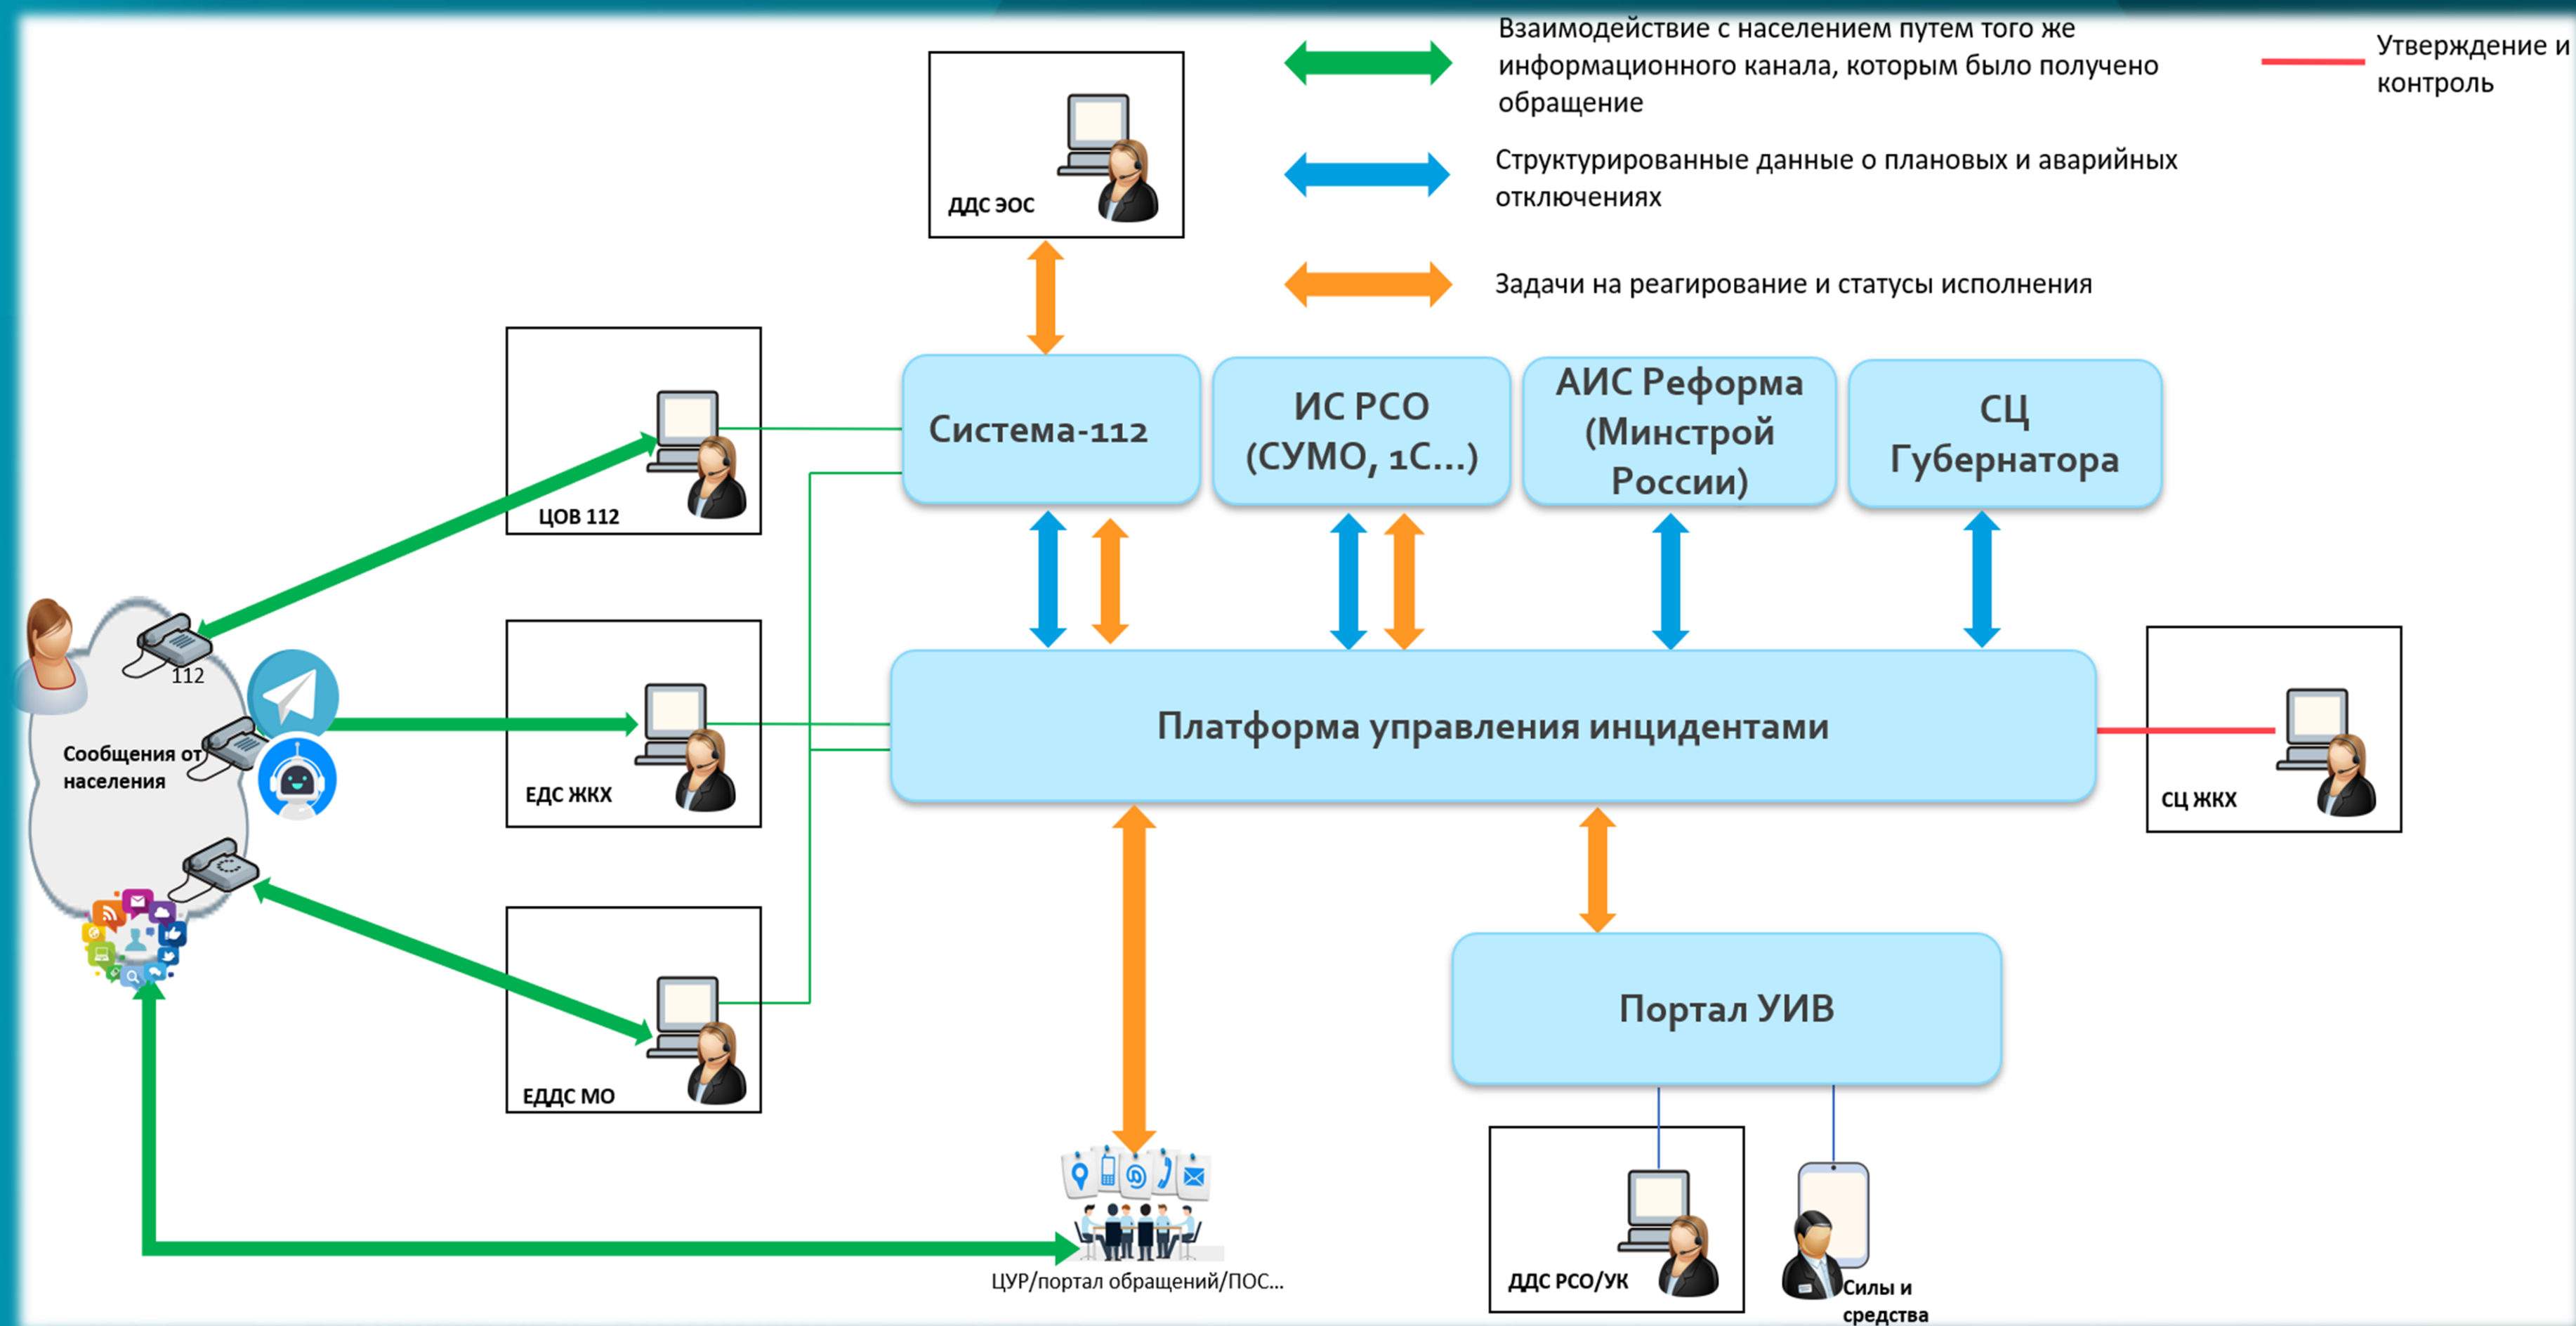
Взаимодействие с населением путем того же информационного канала, которым было получено обращение

Утверждение и контроль

Структурированные данные о плановых и аварийных отключениях

Задачи на реагирование и статусы исполнения

ДДС ЭОС

ЦОВ 112

Система-112

ИС РСО (СУМО, 1С...)

АИС Реформа (Минстрой России)

СЦ Губернатора

112

Сообщения от населения

ЕДС ЖКХ

Платформа управления инцидентами

СЦ ЖКХ

ЕДДС МО

Портал УИВ

ЦУР/портал обращений/ПОС...

ДДС РСО/УК

Силы и средства